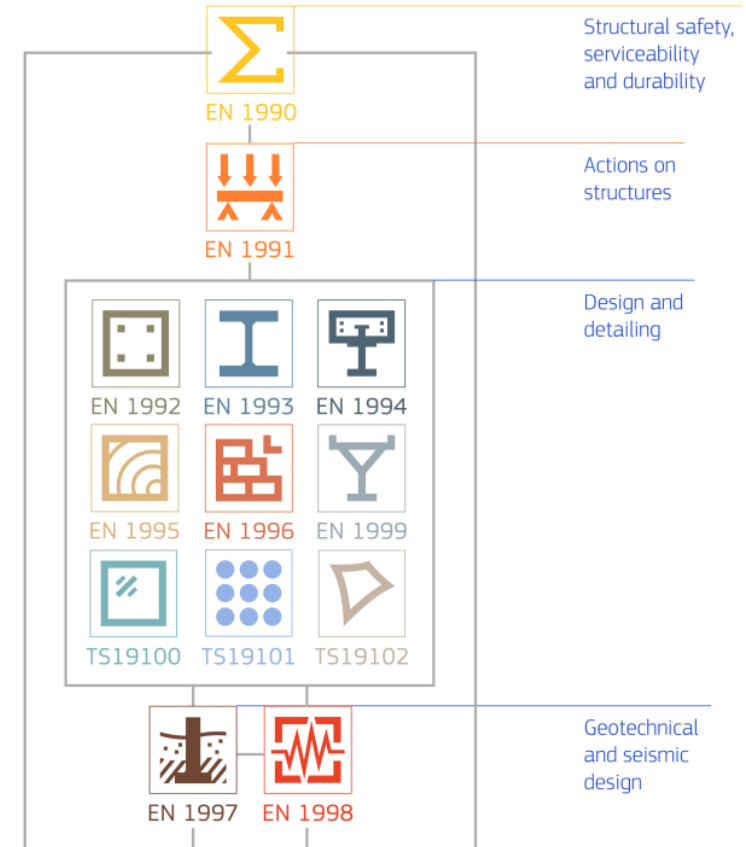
EN 1990

Structural safety, serviceability and durability

EN 1991

Actions on structures

EN 1992
EN 1993
EN 1994
EN 1995
EN 1996
EN 1999
TS19100
TS19101
TS19102

Design and detailing

EN 1997
EN 1998

Geotechnical and seismic design